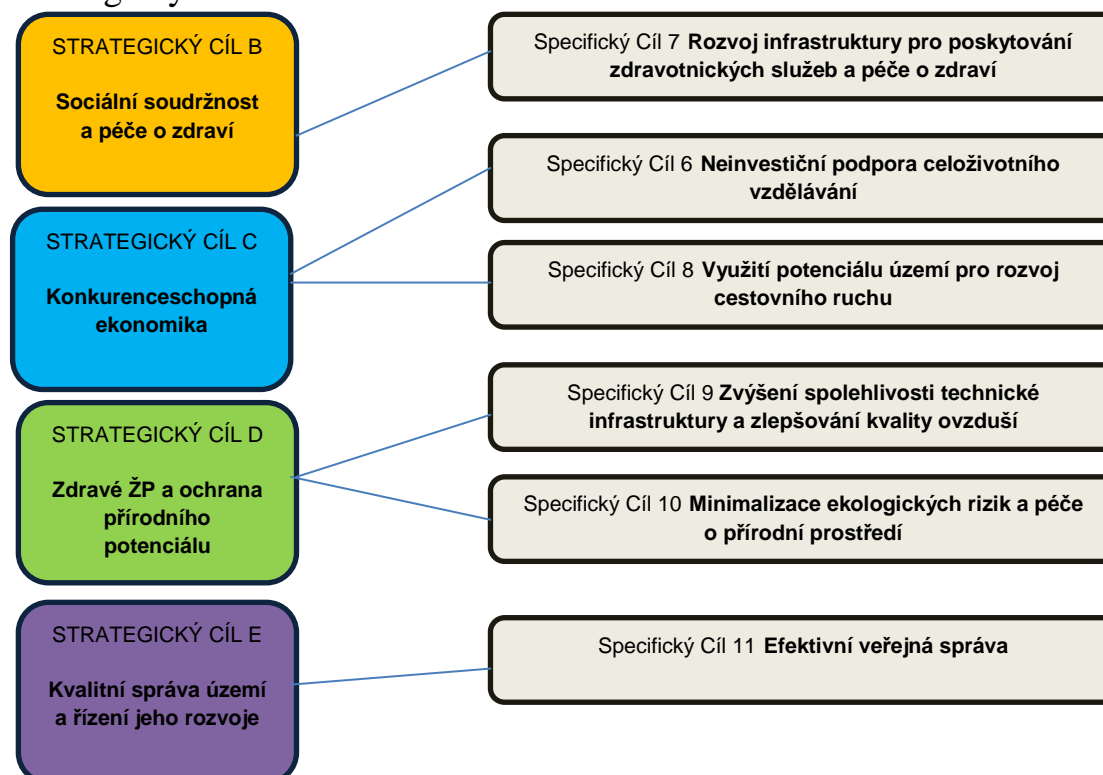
STRATEGICKÝ CÍL B

Sociální soudržnost a péče o zdraví

Specifický Cíl 7 Rozvoj infrastruktury pro poskytování zdravotnických služeb a péče o zdraví

Specifický Cíl 6 Neinvestiční podpora celoživotního vzdělávání

STRATEGICKÝ CÍL C

Konkurenceschopná ekonomika

Specifický Cíl 8 Využití potenciálu území pro rozvoj cestovního ruchu

Specifický Cíl 9 Zvýšení spolehlivosti technické infrastruktury a zlepšování kvality ovzduší

STRATEGICKÝ CÍL D

Zdravé ŽP a ochrana přírodního potenciálu

Specifický Cíl 10 Minimalizace ekologických rizik a péče o přírodní prostředí

STRATEGICKÝ CÍL E

Kvalitní správa území a řízení jeho rozvoje

Specifický Cíl 11 Efektivní veřejná správa